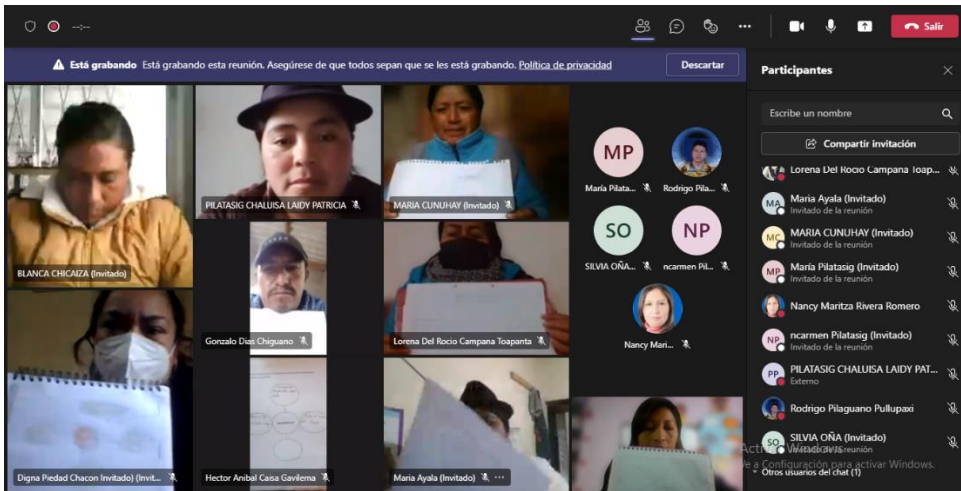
--:--

Salir

Está grabando Está grabando esta reunión. Asegúrese de que todos sepan que se les está grabando. Política de privacidad

Descartar

Participantes

Escribe un nombre

Compartir invitación

Lorena Del Rocio Campana Toap...

MA María Ayala (Invitado)
Invitado de la reunión

MC MARIA CUNUHAY (Invitado)
Invitado de la reunión

MP María Pilatasig (Invitado)
Invitado de la reunión

Nancy Maritza Rivera Romero

NP ncarmen Pilatasig (Invitado)
Invitado de la reunión

PP PILATASIG CHALUISA LAIDY PAT...
Externo

Rodrigo Pilaguano Pullupaxi

SO SILVIA OÑA (Invitado)
Invitado de la reunión

Otros usuarios del chat (1)

BLANCA CHICAIZA (Invitado)

PILATASIG CHALUISA LAIDY PATRICIA

MARIA CUNUHAY (Invitado)

MP María Pilata...

Rodrigo Pila...

SO SILVIA OÑA...

NP ncarmen Pil...

Nancy Mari...

Gonzalo Dias Chiguano

Lorena Del Rocio Campana Toapanta

Digna Piedad Chacon Invitado) (Invit...

Hector Anibal Caisa Gavilema

María Ayala (Invitado)

Activar Windows
Ve a Configuración para activar Windows.